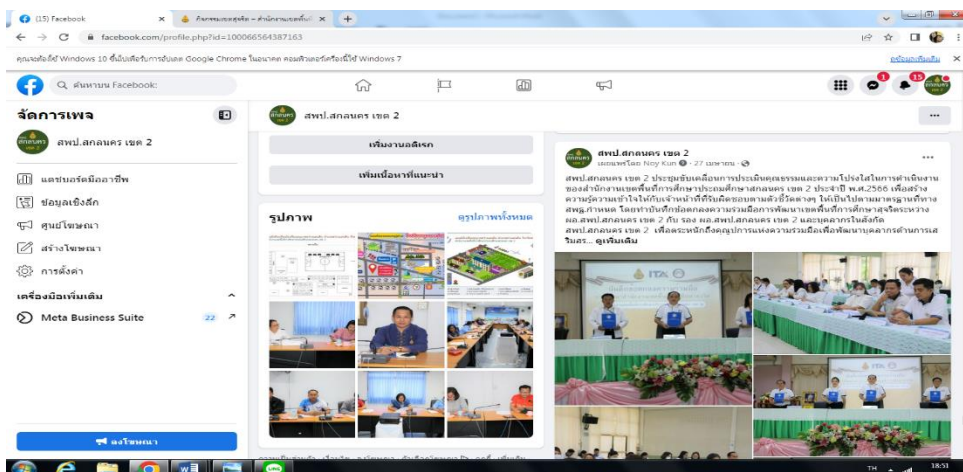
(15) Facebook ×
กิจกรรมของสุจริต - สำนักงานเขตพื้นที่ ×
+
facebook.com/profile.php?id=100066564387163
คุณจะต้องใช้ Windows 10 ขึ้นไปเพื่อรับการอัปเดต Google Chrome ในอนาคต คอมพิวเตอร์เครื่องนี้ใช้ Windows 7
ดูข้อมูลเพิ่มเติม ×
ค้นหาบน Facebook
15

จัดการเพจ
สพป.สกลนคร เขต 2
แดชบอร์ดมืออาชีพ
ข้อมูลเชิงลึก
ศูนย์โฆษณา
สร้างโฆษณา
การตั้งค่า
เครื่องมือเพิ่มเติม
Meta Business Suite 22
ลงโฆษณา

สพป.สกลนคร เขต 2
เริ่มงานอดิเรก
เพิ่มเนื้อหาที่แนะนำ
รูปภาพ
ดูรูปภาพทั้งหมด

สพป.สกลนคร เขต 2
เผยแพร่โดย Noy Kun · 27 เมษายน ·
สพป.สกลนคร เขต 2 ประชุมขับเคลื่อนการประเมินคุณธรรมและความโปร่งใสในการดำเนินงานของสำนักงานเขตพื้นที่การศึกษาประถมศึกษาสกลนคร เขต 2 ประจำปี พ.ศ.2566 เพื่อสร้างความรู้ความเข้าใจให้กับเจ้าหน้าที่รับผิดชอบตามตัวชี้วัดต่างๆ ให้เป็นไปตามมาตรฐานที่ทาง สพฐ.กำหนด โดยทำบันทึกข้อตกลงความร่วมมือการพัฒนาเขตพื้นที่การศึกษาสุจริตระหว่าง ผอ.สพป.สกลนคร เขต 2 กับ รอง ผอ.สพป.สกลนคร เขต 2 และบุคลากรในสังกัด สพป.สกลนคร เขต 2 เพื่อตระหนักถึงคุณค่าการแห่งความร่วมมือเพื่อพัฒนาบุคลากรการดำเนินการเสริมสร... ดูเพิ่มเติม
ITA
TH 18:51